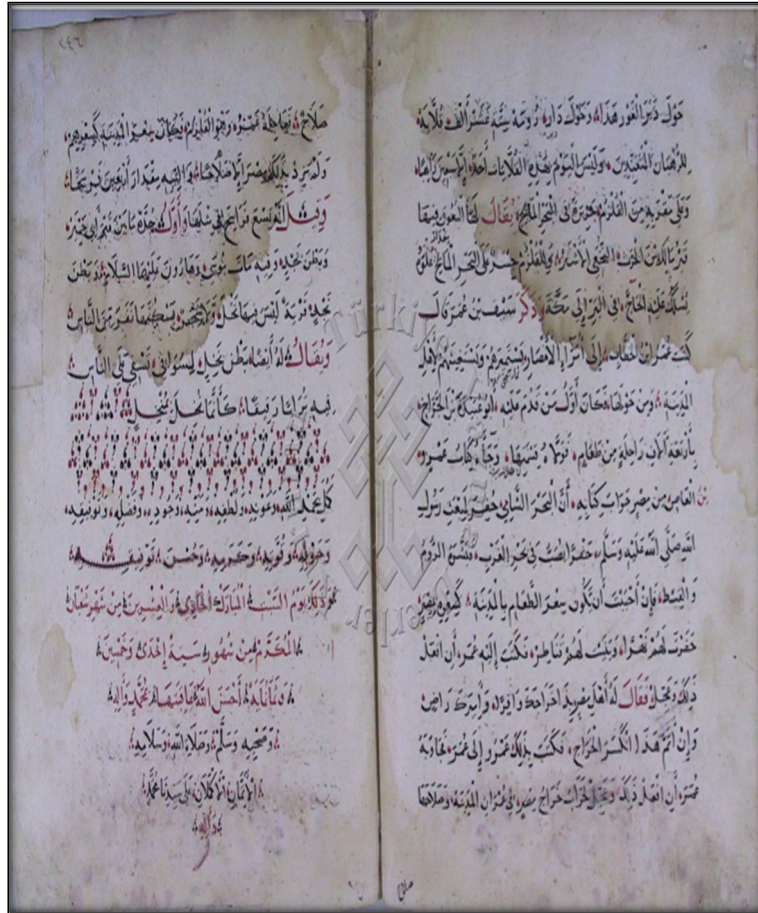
٢٤٦

صلاح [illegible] بها جاجة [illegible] وهو القلزم ويقال بحر البيضاء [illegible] ولم يزد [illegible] الا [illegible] البحر مقدار اربعين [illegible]
وقال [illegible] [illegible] شلها وأول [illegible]
ونظن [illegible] وفيه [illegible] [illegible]
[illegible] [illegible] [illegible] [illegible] من الناس
وقال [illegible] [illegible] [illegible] الناس
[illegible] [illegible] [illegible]
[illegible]
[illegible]
كلمة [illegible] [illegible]
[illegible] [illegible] وحسن التوفيق
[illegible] يوم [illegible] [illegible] شهر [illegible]
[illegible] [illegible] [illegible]
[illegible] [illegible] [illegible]
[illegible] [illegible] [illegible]
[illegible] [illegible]
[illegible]

قوله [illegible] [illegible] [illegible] ثلاثة
للرهبان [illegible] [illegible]
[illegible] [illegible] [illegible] تعالى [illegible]
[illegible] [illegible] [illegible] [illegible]
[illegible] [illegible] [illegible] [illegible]
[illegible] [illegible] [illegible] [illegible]
المدينة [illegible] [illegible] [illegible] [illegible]
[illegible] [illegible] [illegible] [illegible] كتب عمرو
بن العاص من مصر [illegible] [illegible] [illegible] رسول
الله صلى الله عليه وسلم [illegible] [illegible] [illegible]
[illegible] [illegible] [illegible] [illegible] بالمدينة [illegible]
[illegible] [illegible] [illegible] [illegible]
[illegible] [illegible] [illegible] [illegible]
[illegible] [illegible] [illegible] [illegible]
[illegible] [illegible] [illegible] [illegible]
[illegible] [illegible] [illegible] المدينة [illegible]